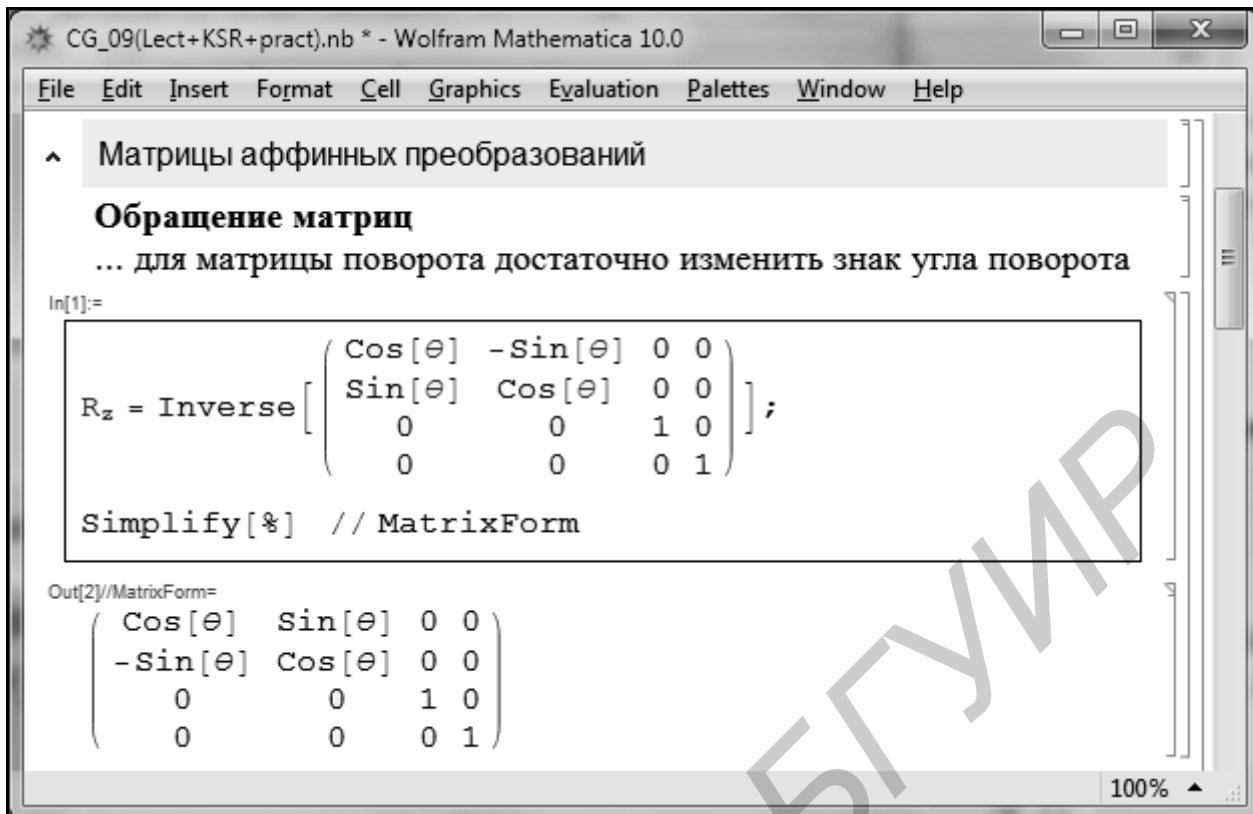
CG_09(Lect+KSR+pract).nb * - Wolfram Mathematica 10.0

File Edit Insert Format Cell Graphics Evaluation Palettes Window Help

Матрицы аффинных преобразований

**Обращение матриц**
... для матрицы поворота достаточно изменить знак угла поворота

In[1]:=

$R_z = \text{Inverse}\left[\begin{pmatrix} \text{Cos}[\theta] & -\text{Sin}[\theta] & 0 & 0 \\ \text{Sin}[\theta] & \text{Cos}[\theta] & 0 & 0 \\ 0 & 0 & 1 & 0 \\ 0 & 0 & 0 & 1 \end{pmatrix}\right];$

Simplify[%] // MatrixForm

Out[2]//MatrixForm=

$\begin{pmatrix} \text{Cos}[\theta] & \text{Sin}[\theta] & 0 & 0 \\ -\text{Sin}[\theta] & \text{Cos}[\theta] & 0 & 0 \\ 0 & 0 & 1 & 0 \\ 0 & 0 & 0 & 1 \end{pmatrix}$

100%

БГУИР